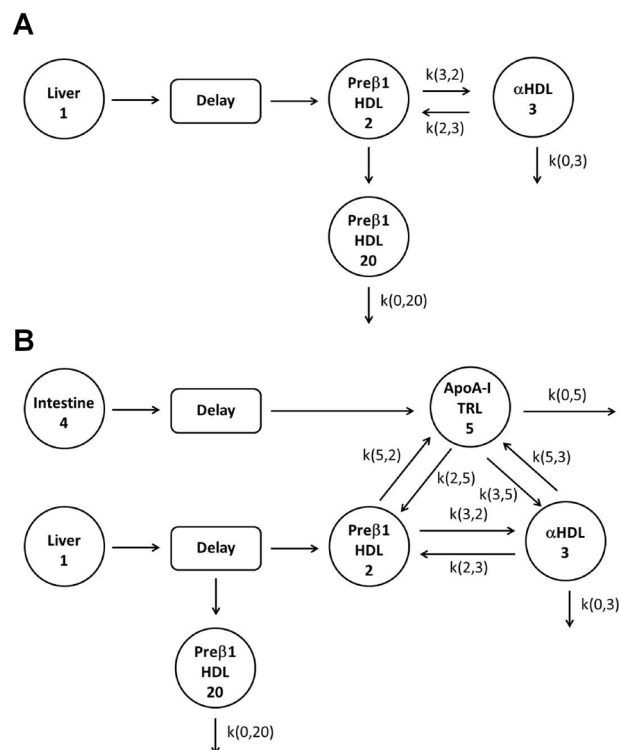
A

Liver
1

Delay

Preβ1
HDL
2

k(3,2)

k(2,3)

αHDL
3

k(0,3)

Preβ1
HDL
20

k(0,20)

B

Intestine
4

Delay

ApoA-I
TRL
5

k(0,5)

k(5,2)

k(2,5)

k(3,5)

k(5,3)

Liver
1

Delay

Preβ1
HDL
2

k(3,2)

k(2,3)

αHDL
3

k(0,3)

Preβ1
HDL
20

k(0,20)